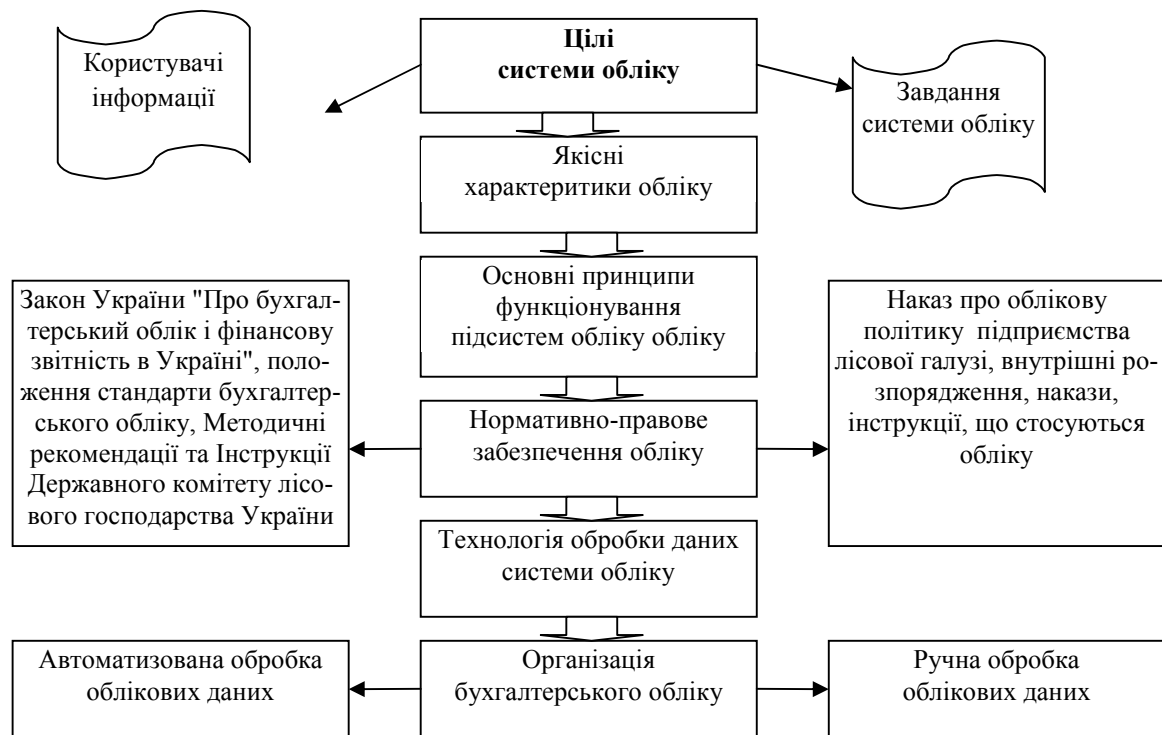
Користувачі інформації

Цілі системи обліку

Завдання системи обліку

Якісні характеритики обліку

Основні принципи функціонування підсистем обліку обліку

Закон України "Про бухгалтерський облік і фінансову звітність в Україні", положення стандарти бухгалтерського обліку, Методичні рекомендації та Інструкції Державного комітету лісового господарства України

Нормативно-правове забезпечення обліку

Наказ про облікову політику підприємства лісової галузі, внутрішні розпорядження, накази, інструкції, що стосуються обліку

Технологія обробки даних системи обліку

Автоматизована обробка облікових даних

Організація бухгалтерського обліку

Ручна обробка облікових даних